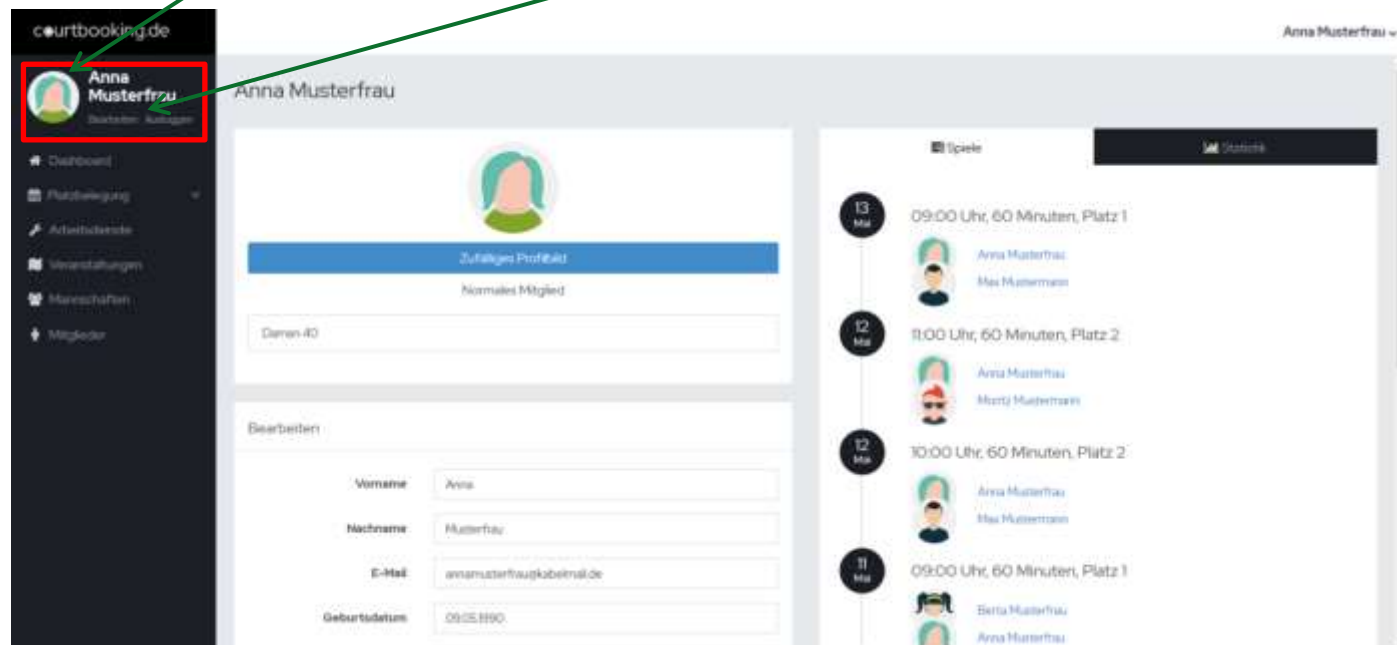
courtbooking.de

Anna Musterfrau
Bearbeiten Ausloggen

Dashboard
Platzbelegung
Arbeitsdienste
Veranstaltungen
Mannschaften
Mitglieder

Anna Musterfrau ⌄

Anna Musterfrau

Zufälliges Profilbild
Normales Mitglied
Damen 40

Bearbeiten

Vorname Anna
Nachname Musterfrau
E-Mail annamusterfrau@kabelmail.de
Geburtsdatum 09.05.1990

Spiele
Statistik

13 Mai
09:00 Uhr, 60 Minuten, Platz 1
Anna Musterfrau
Max Mustermann

12 Mai
11:00 Uhr, 60 Minuten, Platz 2
Anna Musterfrau
Moritz Mustermann

12 Mai
10:00 Uhr, 60 Minuten, Platz 2
Anna Musterfrau
Max Mustermann

11 Mai
09:00 Uhr, 60 Minuten, Platz 1
Berta Musterfrau
Anna Musterfrau